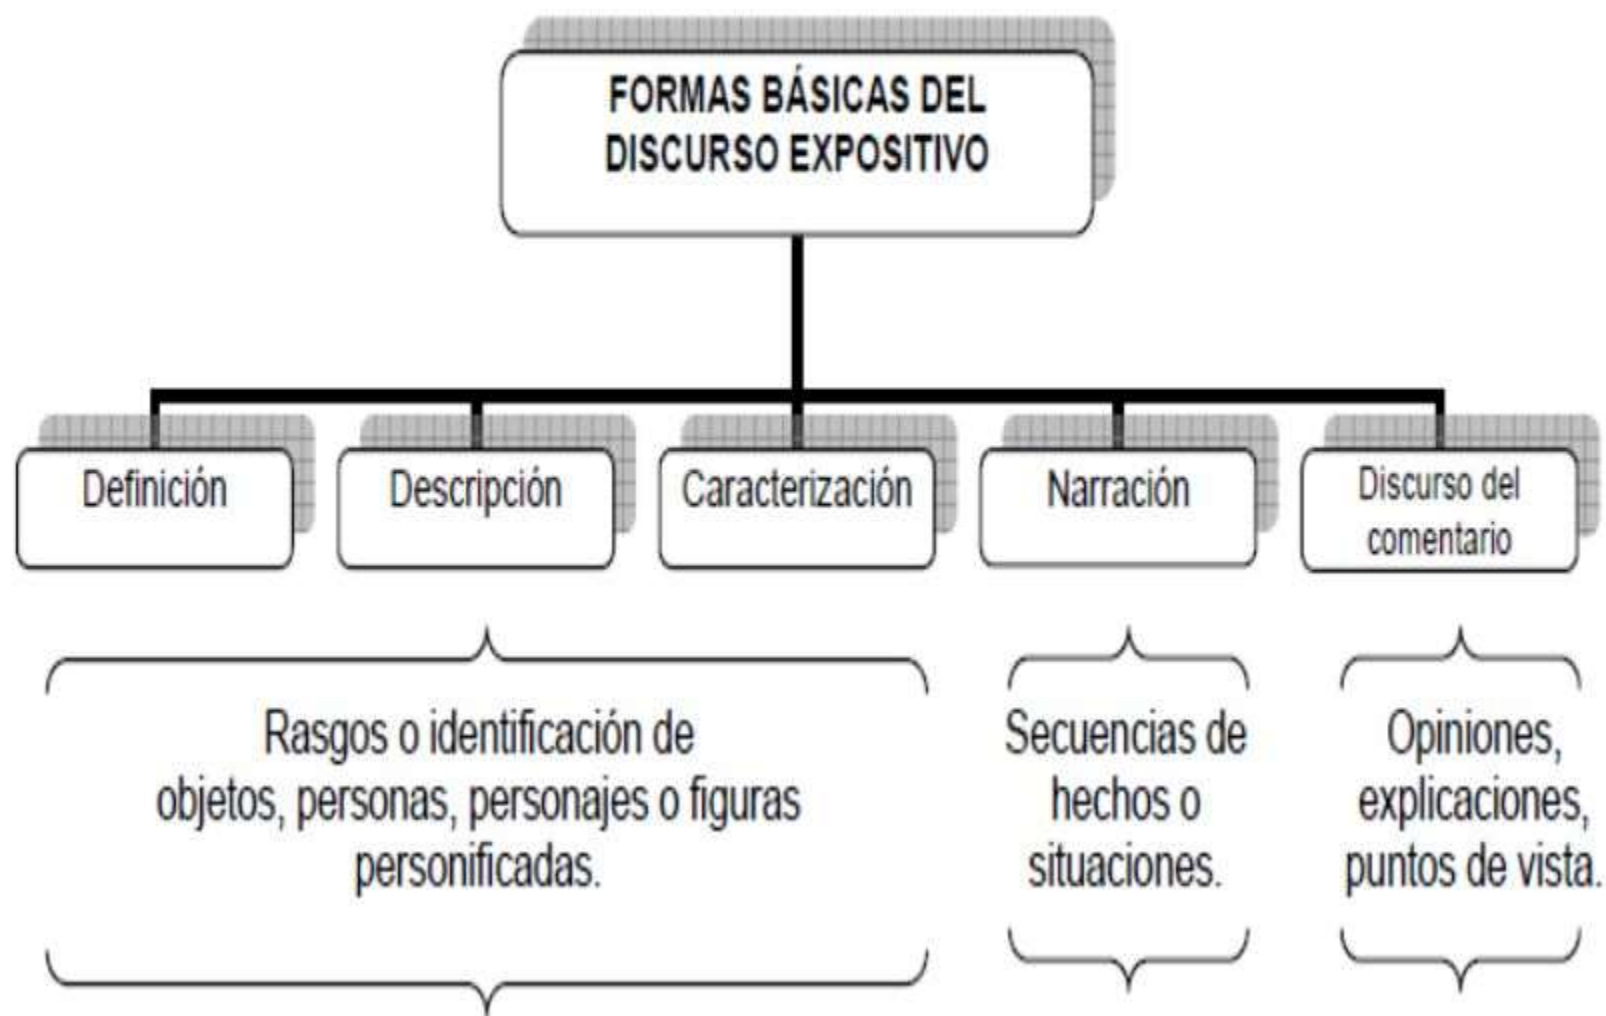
FORMAS BÁSICAS DEL DISCURSO EXPOSITIVO

Definición

Descripción

Caracterización

Narración

Discurso del comentario

Rasgos o identificación de objetos, personas, personajes o figuras personificadas.

Secuencias de hechos o situaciones.

Opiniones, explicaciones, puntos de vista.